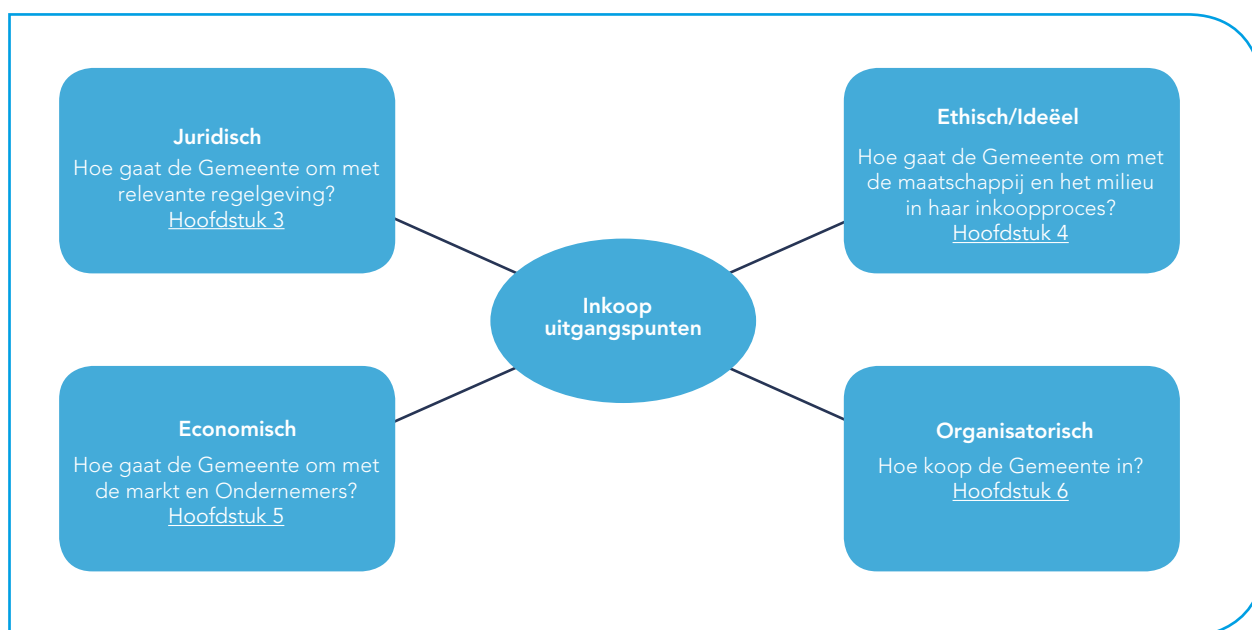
Juridisch
Hoe gaat de Gemeente om met relevante regelgeving?
Hoofdstuk 3

Ethisch/Ideëel
Hoe gaat de Gemeente om met de maatschappij en het milieu in haar inkoopproces?
Hoofdstuk 4

Inkoop uitgangspunten

Economisch
Hoe gaat de Gemeente om met de markt en Ondernemers?
Hoofdstuk 5

Organisatorisch
Hoe koop de Gemeente in?
Hoofdstuk 6